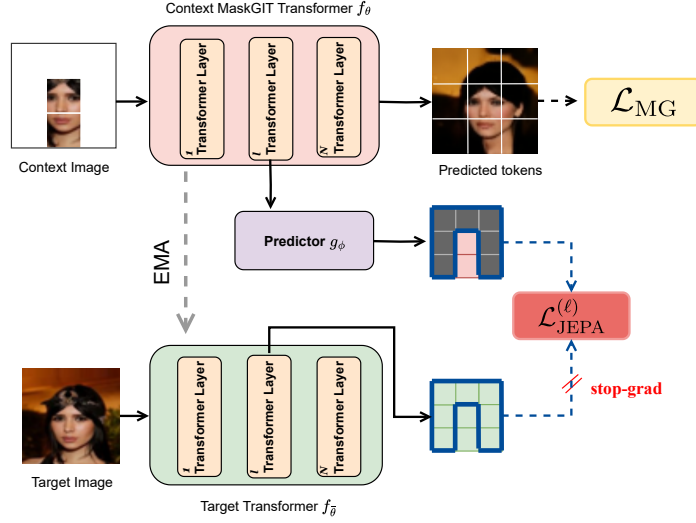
Context MaskGIT Transformer $f_\theta$

1 Transformer Layer

l Transformer Layer

N Transformer Layer

Context Image

Predicted tokens

$\mathcal{L}_{\text{MG}}$

EMA

Predictor $g_\phi$

$\mathcal{L}_{\text{JEPA}}^{(\ell)}$

stop-grad

1 Transformer Layer

l Transformer Layer

N Transformer Layer

Target Image

Target Transformer $f_{\bar{\theta}}$